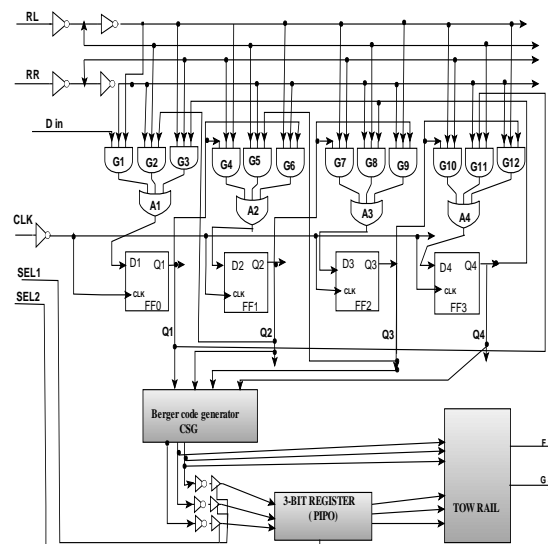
RL
RR
D in
G1 G2 G3
G4 G5 G6
G7 G8 G9
G10 G11 G12
A1
A2
A3
A4
CLK
SEL1
SEL2
D1 Q1
CLK
FF0
D2 Q2
CLK
FF1
D3 Q3
CLK
FF2
D4 Q4
CLK
FF3
Q1
Q2
Q3
Q4
Berger code generator
CSG
3-BIT REGISTER
( PIPO)
TOW RAIL
F
G